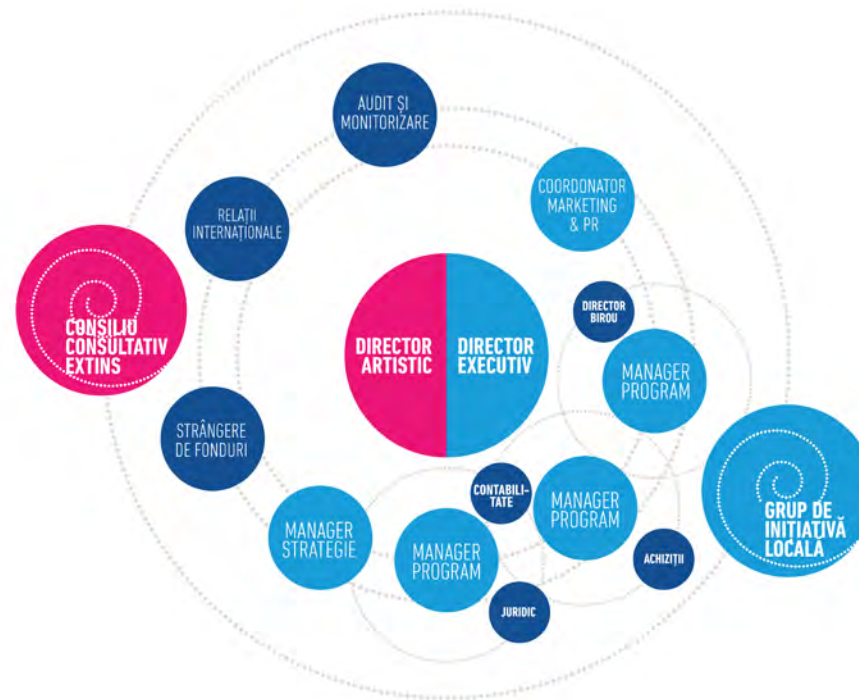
AUDIT ȘI MONITORIZARE

RELAȚII INTERNAȚIONALE

COORDONATOR MARKETING & PR

CONSILIU CONSULTATIV EXTINS

DIRECTOR ARTISTIC

DIRECTOR EXECUTIV

DIRECTOR BIROU

MANAGER PROGRAM

STRÂNGERE DE FONDURI

GRUP DE INIȚIATIVĂ LOCALĂ

CONTABILITATE

MANAGER PROGRAM

MANAGER STRATEGIE

MANAGER PROGRAM

ACHIZIȚII

JURIDIC